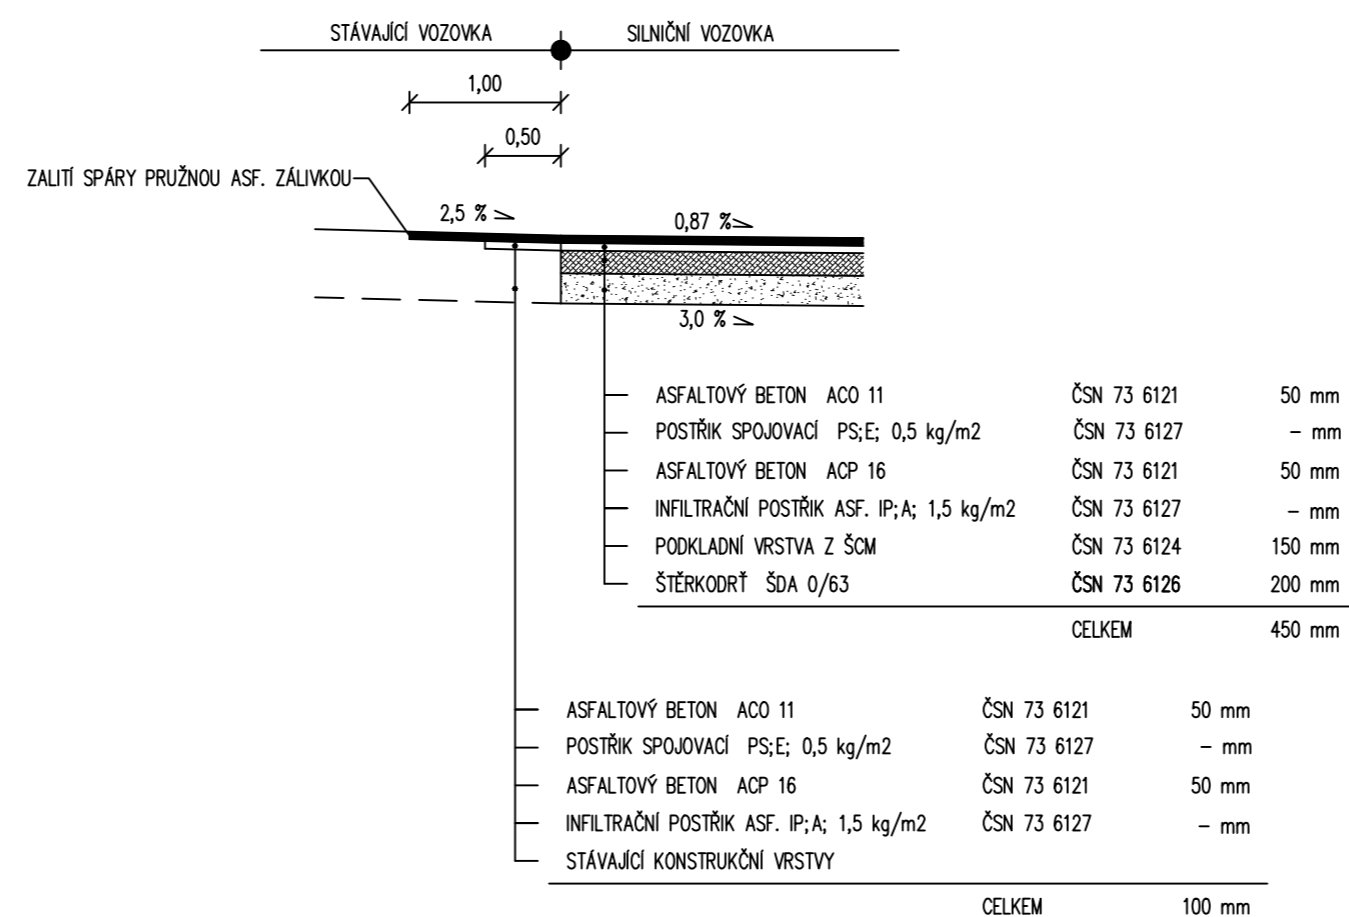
STÁVAJÍCÍ VOZOVKA SILNIČNÍ VOZOVKA

1,00

0,50

ZALITÍ SPÁRY PRUŽNOU ASF. ZÁLIVKOU

2,5 %

0,87 %

3,0 %

| | | |
|---|---|---|
| ASFALTOVÝ BETON ACO 11 | ČSN 73 6121 | 50 mm |
| POSTŘIK SPOJOVACÍ PS;E; 0,5 kg/m2 | ČSN 73 6127 | – mm |
| ASFALTOVÝ BETON ACP 16 | ČSN 73 6121 | 50 mm |
| INFILTRAČNÍ POSTŘIK ASF. IP;A; 1,5 kg/m2 | ČSN 73 6127 | – mm |
| PODKLADNÍ VRSTVA Z ŠCM | ČSN 73 6124 | 150 mm |
| ŠTĚRKODRŤ ŠDA 0/63 | ČSN 73 6126 | 200 mm |
| | CELKEM | 450 mm |

| | | |
|---|---|---|
| ASFALTOVÝ BETON ACO 11 | ČSN 73 6121 | 50 mm |
| POSTŘIK SPOJOVACÍ PS;E; 0,5 kg/m2 | ČSN 73 6127 | – mm |
| ASFALTOVÝ BETON ACP 16 | ČSN 73 6121 | 50 mm |
| INFILTRAČNÍ POSTŘIK ASF. IP;A; 1,5 kg/m2 | ČSN 73 6127 | – mm |
| STÁVAJÍCÍ KONSTRUKČNÍ VRSTVY | | |
| | CELKEM | 100 mm |